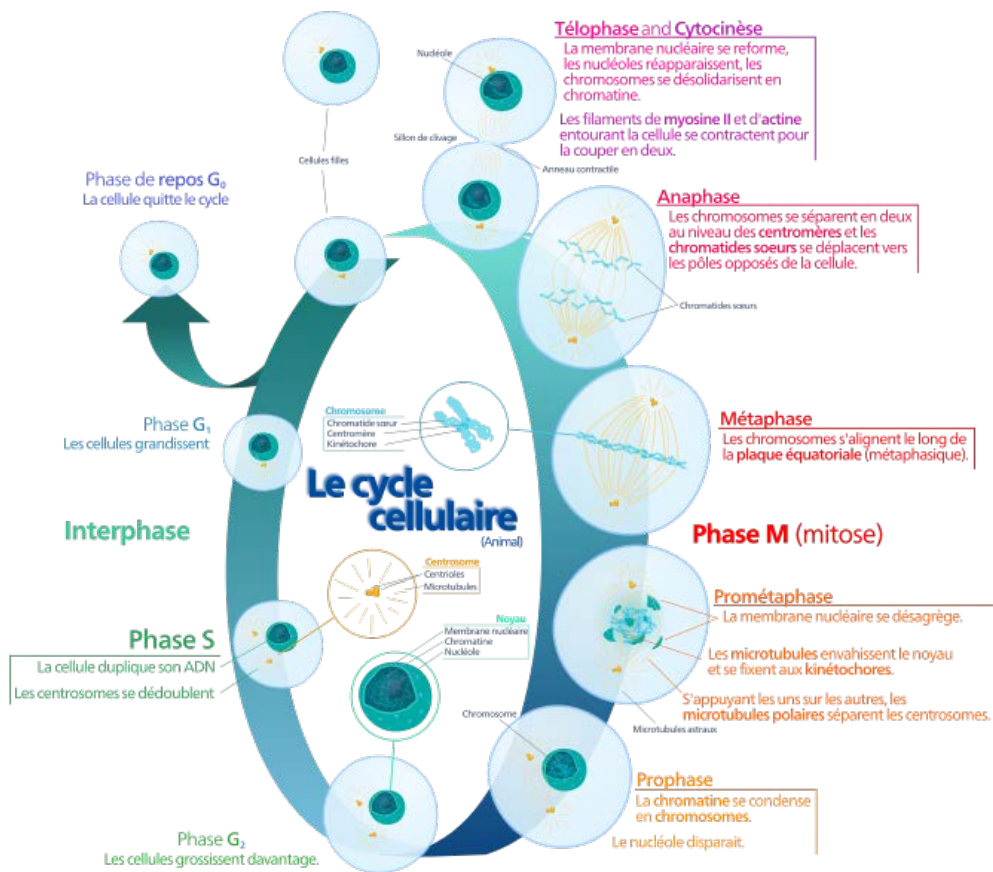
Télophase and Cytocinèse
La membrane nucléaire se reforme, les nucléoles réapparaissent, les chromosomes se désolidarisent en chromatine.

Les filaments de myosine II et d'actine entourant la cellule se contractent pour la couper en deux.

Nucléole

Sillon de clivage

Anneau contractile

Cellules filles

Phase de repos $G_0$
La cellule quitte le cycle

Anaphase
Les chromosomes se séparent en deux au niveau des centromères et les chromatides soeurs se déplacent vers les pôles opposés de la cellule.

Chromatides sœurs

Chromosome
Chromatide sœur
Centromère
Kinétochore

Métaphase
Les chromosomes s'alignent le long de la plaque équatoriale (métaphasique).

Phase $G_1$
Les cellules grandissent

Le cycle cellulaire
(Animal)

Interphase

Phase M (mitose)

Centrosome
Centrioles
Microtubules

Prométaphase
La membrane nucléaire se désagrège.

Les microtubules envahissent le noyau et se fixent aux kinétochores.

S'appuyant les uns sur les autres, les microtubules polaires séparent les centrosomes.

Noyau
Membrane nucléaire
Chromatine
Nucléole

Phase S
La cellule duplique son ADN
Les centrosomes se dédoublent

Chromosome

Microtubules astraux

Prophase
La chromatine se condense en chromosomes.

Le nucléole disparait.

Phase $G_2$
Les cellules grossissent davantage.